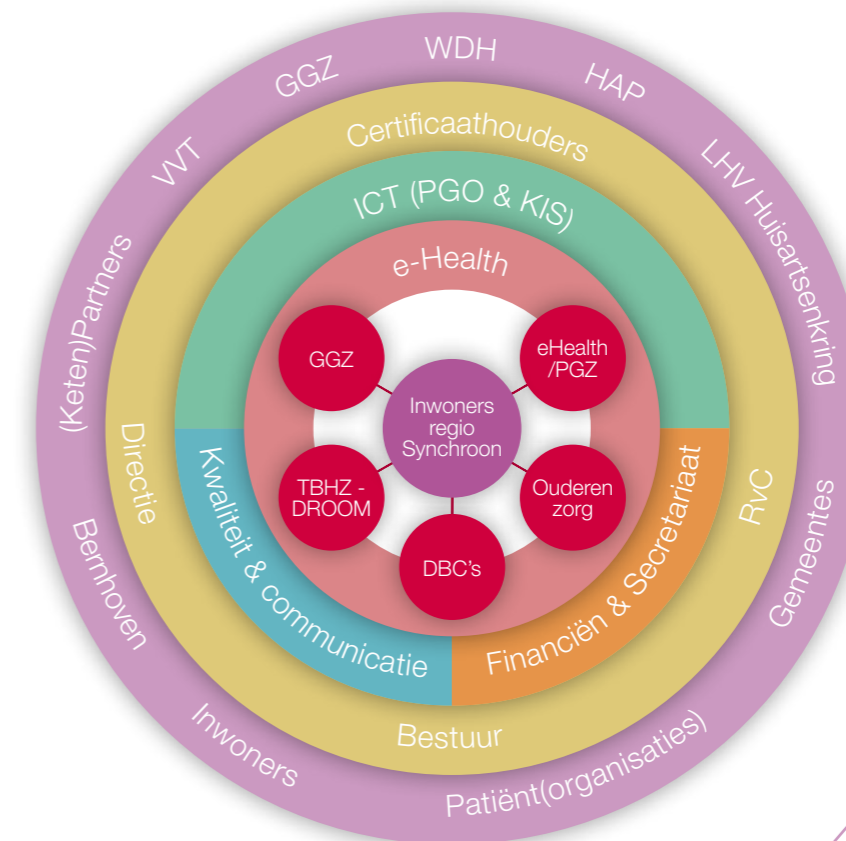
WDH
GGZ
HAP
VVT
LHV Huisartsenkring
(Keten)Partners
Gemeentes
Bernhoven
Inwoners
Patiënt(organisaties)

Certificaathouders
Directie
RvC
Bestuur

ICT (PGO & KIS)
Kwaliteit & communicatie
Financiën & Secretariaat

e-Health

GGZ
eHealth /PGZ
Inwoners regio Synchroon
TBHZ - DROOM
Ouderen zorg
DBC's